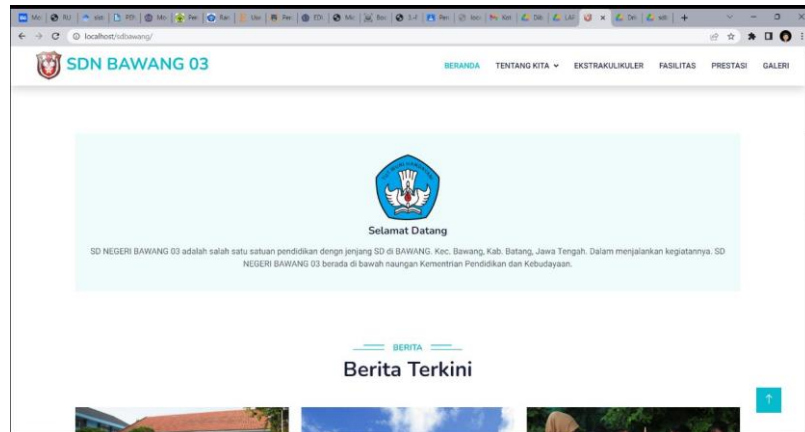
localhost/sdbawang/

SDN BAWANG 03

BERANDA TENTANG KITA EKSTRAKULIKULER FASILITAS PRESTASI GALERI

Selamat Datang

SD NEGERI BAWANG 03 adalah salah satu satuan pendidikan dengn jenjang SD di BAWANG. Kec. Bawang, Kab. Batang, Jawa Tengah. Dalam menjalankan kegiatannya. SD NEGERI BAWANG 03 berada di bawah naungan Kementrian Pendidikan dan Kebudayaan.

BERITA

Berita Terkini